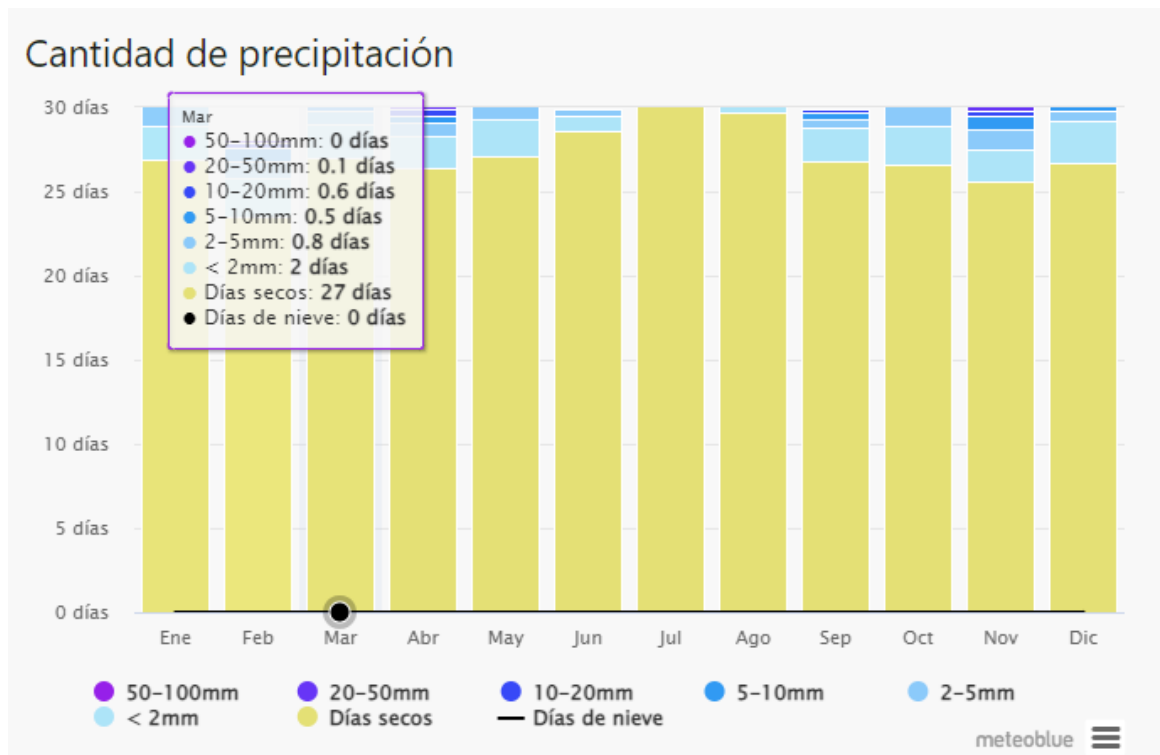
Cantidad de precipitación

Mar
50-100mm: 0 días
20-50mm: 0.1 días
10-20mm: 0.6 días
5-10mm: 0.5 días
2-5mm: 0.8 días
< 2mm: 2 días
Días secos: 27 días
Días de nieve: 0 días

30 días
25 días
20 días
15 días
10 días
5 días
0 días

Ene Feb Mar Abr May Jun Jul Ago Sep Oct Nov Dic

50-100mm 20-50mm 10-20mm 5-10mm 2-5mm
< 2mm Días secos Días de nieve

meteoblue